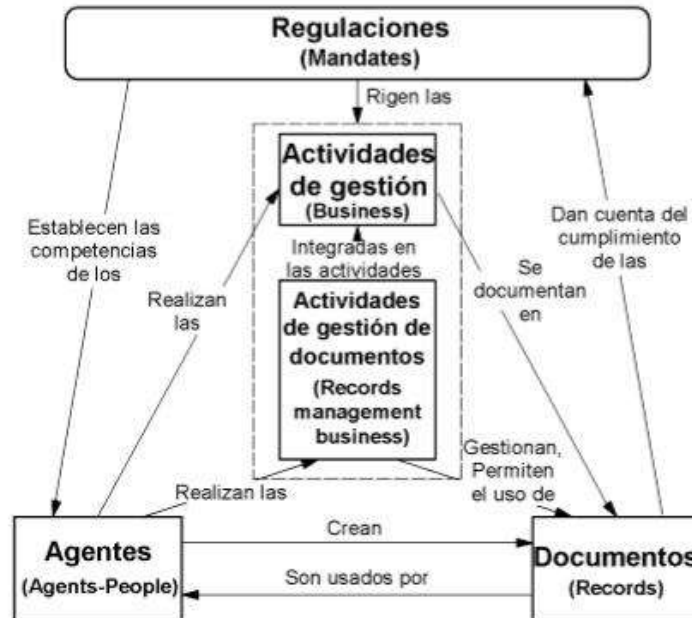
Regulaciones
(Mandates)

Rigen las

Actividades de gestión
(Business)

Establecen las competencias de los

Dan cuenta del cumplimiento de las

Integradas en las actividades

Se documentan en

Realizan las

Actividades de gestión de documentos
(Records management business)

Gestionan, Permiten el uso de

Realizan las

Crean

Agentes
(Agents-People)

Son usados por

Documentos
(Records)